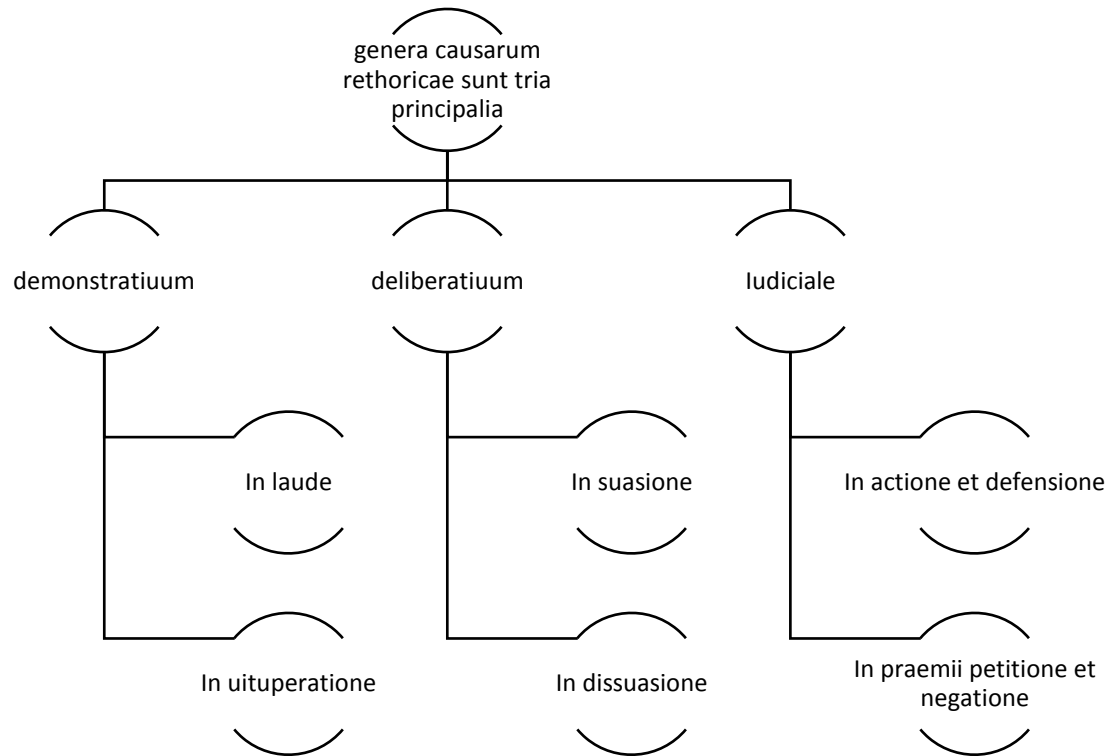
genera causarum rethoricae sunt tria principalia

demonstratiuum

In laude

In uituperatione

deliberatiuum

In suasione

In dissuasione

Iudiciale

In actione et defensione

In praemii petitione et negatione